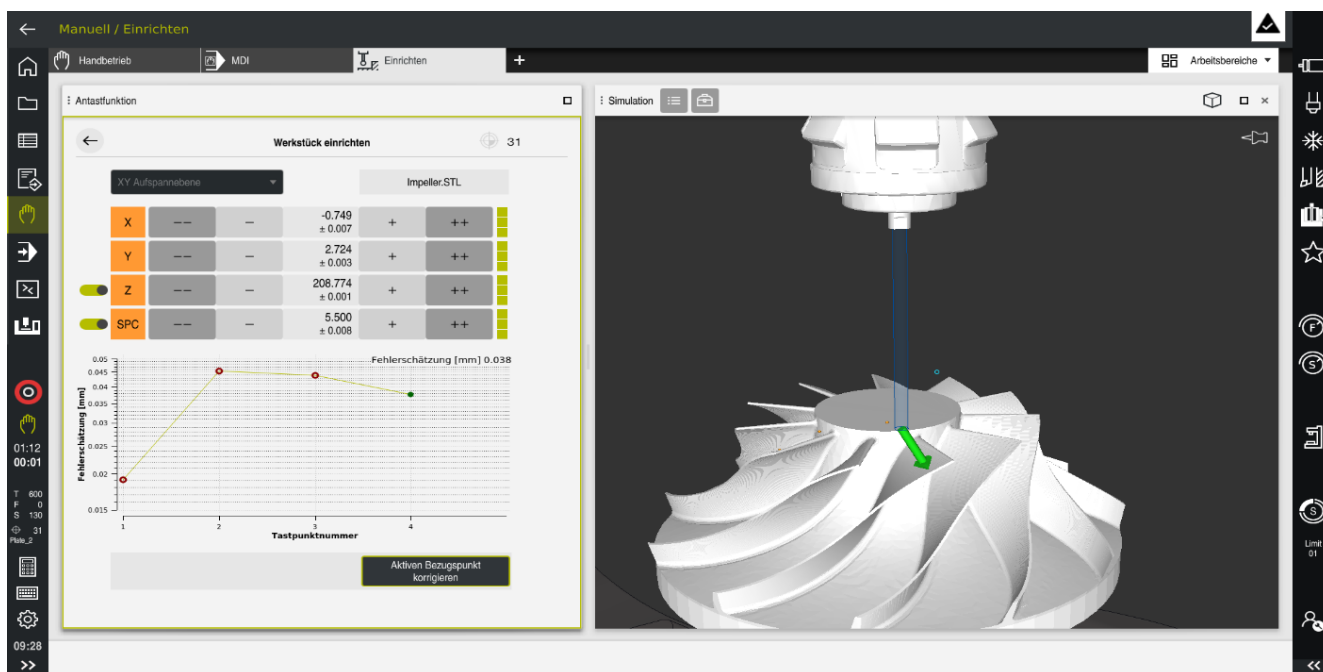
Manuell / Einrichten

Handbetrieb | MDI | Einrichten | +

Arbeitsbereiche

Antastfunktion

Werkstück einrichten 31

XY Aufspannebene

Impeller.STL

| | | | | | |
|---|---|---|---|---|---|
| X | -- | − | -0.749 ± 0.007 | + | ++ |
| Y | -- | − | 2.724 ± 0.003 | + | ++ |
| Z | -- | − | 208.774 ± 0.001 | + | ++ |
| SPC | -- | − | 5.500 ± 0.008 | + | ++ |

Fehlerschätzung [mm] 0.038

0.05
0.045
0.04
0.035
0.03
0.025
0.02
0.015

Fehlerschätzung [mm]

1 2 3 4

Tastpunktnummer

Aktiven Bezugspunkt korrigieren

Simulation

01:12
00:01

T 600
F 0
S 130
31
Plate_2

09:28

Limit
01